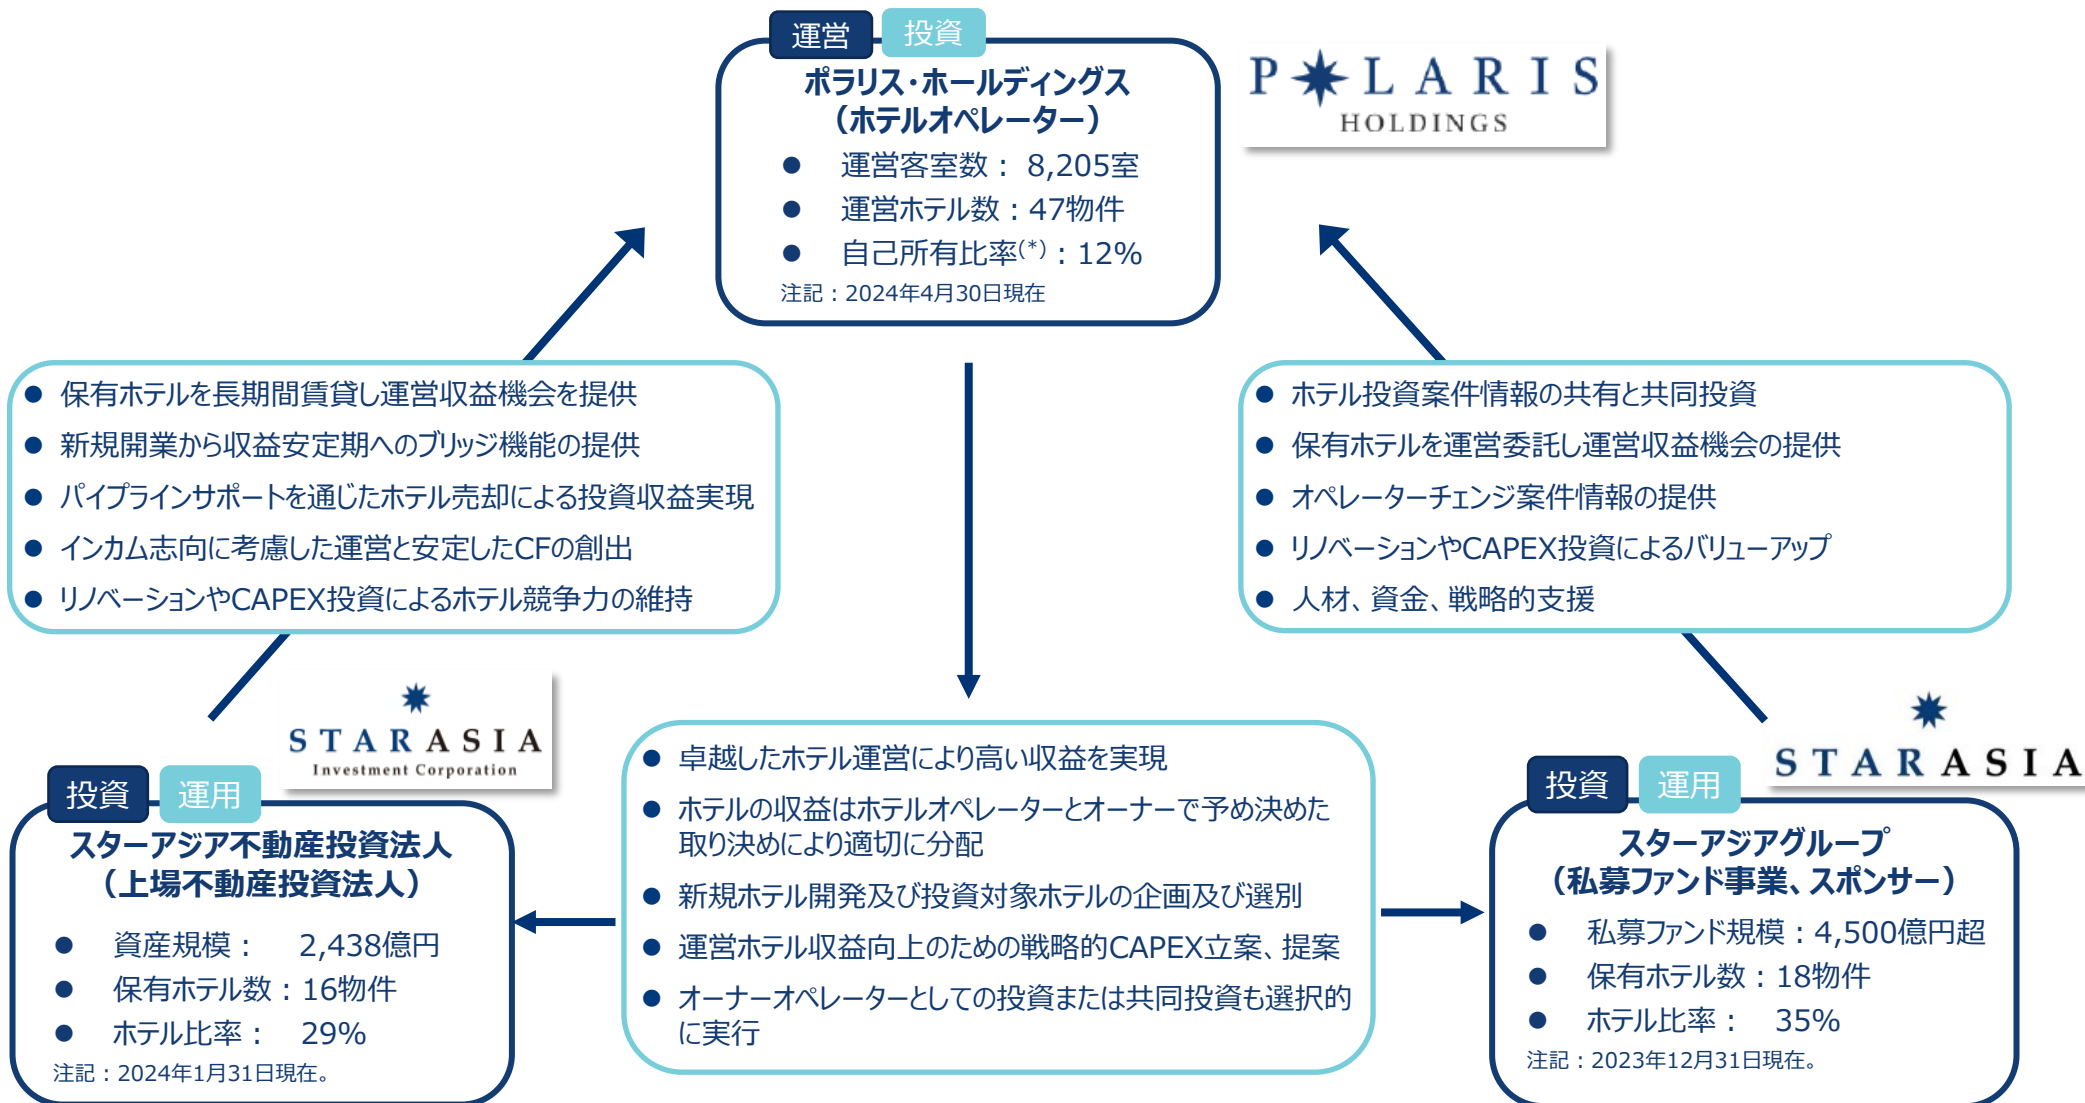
運営 投資

ポラリス・ホールディングス
（ホテルオペレーター）

● 運営客室数： 8,205室
● 運営ホテル数：47物件
● 自己所有比率$^{(*)}$：12%

注記：2024年4月30日現在

P✱LARIS
HOLDINGS

● 保有ホテルを長期間賃貸し運営収益機会を提供
● 新規開業から収益安定期へのブリッジ機能の提供
● パイプラインサポートを通じたホテル売却による投資収益実現
● インカム志向に考慮した運営と安定したCFの創出
● リノベーションやCAPEX投資によるホテル競争力の維持

● ホテル投資案件情報の共有と共同投資
● 保有ホテルを運営委託し運営収益機会の提供
● オペレーターチェンジ案件情報の提供
● リノベーションやCAPEX投資によるバリューアップ
● 人材、資金、戦略的支援

STARASIA
Investment Corporation

投資 運用

スターアジア不動産投資法人
（上場不動産投資法人）

● 資産規模： 2,438億円
● 保有ホテル数：16物件
● ホテル比率： 29%

注記：2024年1月31日現在。

● 卓越したホテル運営により高い収益を実現
● ホテルの収益はホテルオペレーターとオーナーで予め決めた取り決めにより適切に分配
● 新規ホテル開発及び投資対象ホテルの企画及び選別
● 運営ホテル収益向上のための戦略的CAPEX立案、提案
● オーナーオペレーターとしての投資または共同投資も選択的に実行

STARASIA

投資 運用

スターアジアグループ
（私募ファンド事業、スポンサー）

● 私募ファンド規模：4,500億円超
● 保有ホテル数：18物件
● ホテル比率： 35%

注記：2023年12月31日現在。